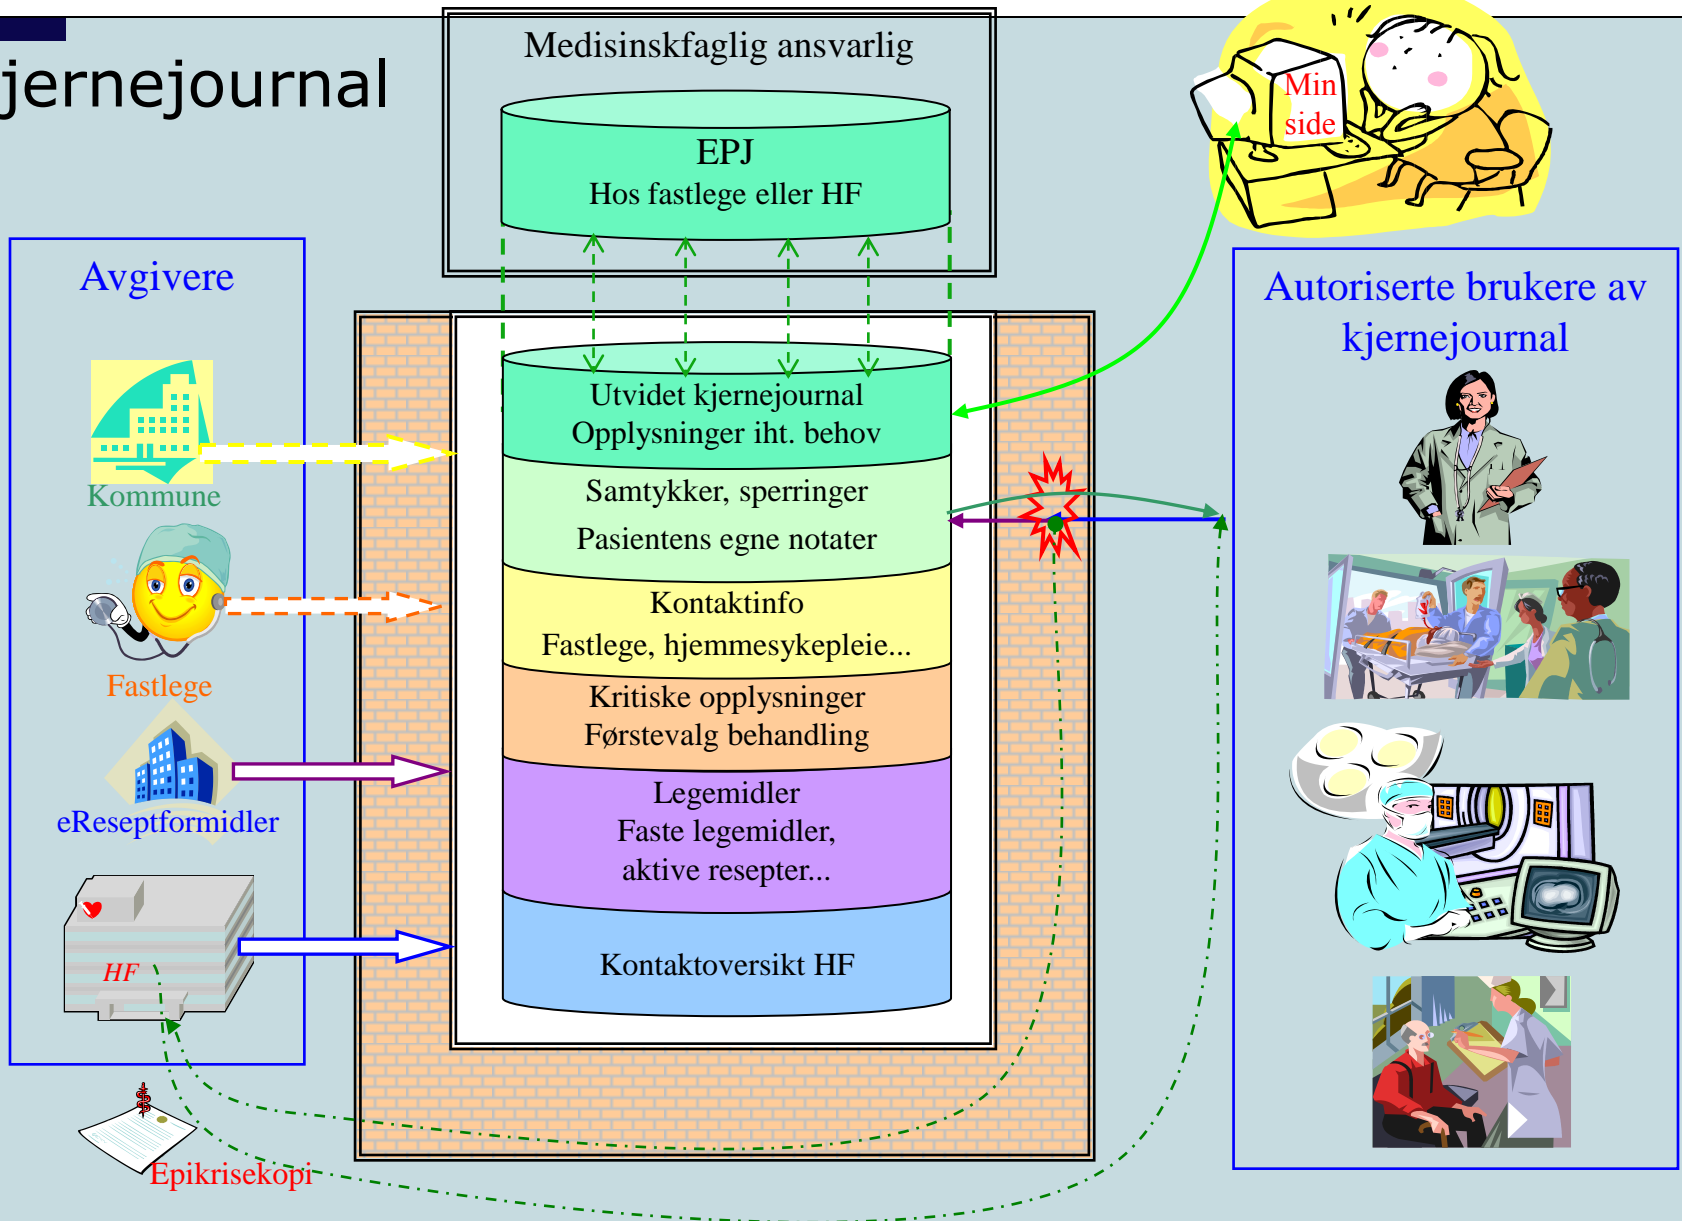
jernejournal

Medisinskfaglig ansvarlig

EPJ
Hos fastlege eller HF

Min side

Avgivere

Kommune

Fastlege

eReseptformidler

HF

Epikrisekopi

Utvidet kjernejournal
Opplysninger iht. behov

Samtykker, sperringer
Pasientens egne notater

Kontaktinfo
Fastlege, hjemmesykepleie...

Kritiske opplysninger
Førstevalg behandling

Legemidler
Faste legemidler,
aktive resepter...

Kontaktoversikt HF

Autoriserte brukere av kjernejournal